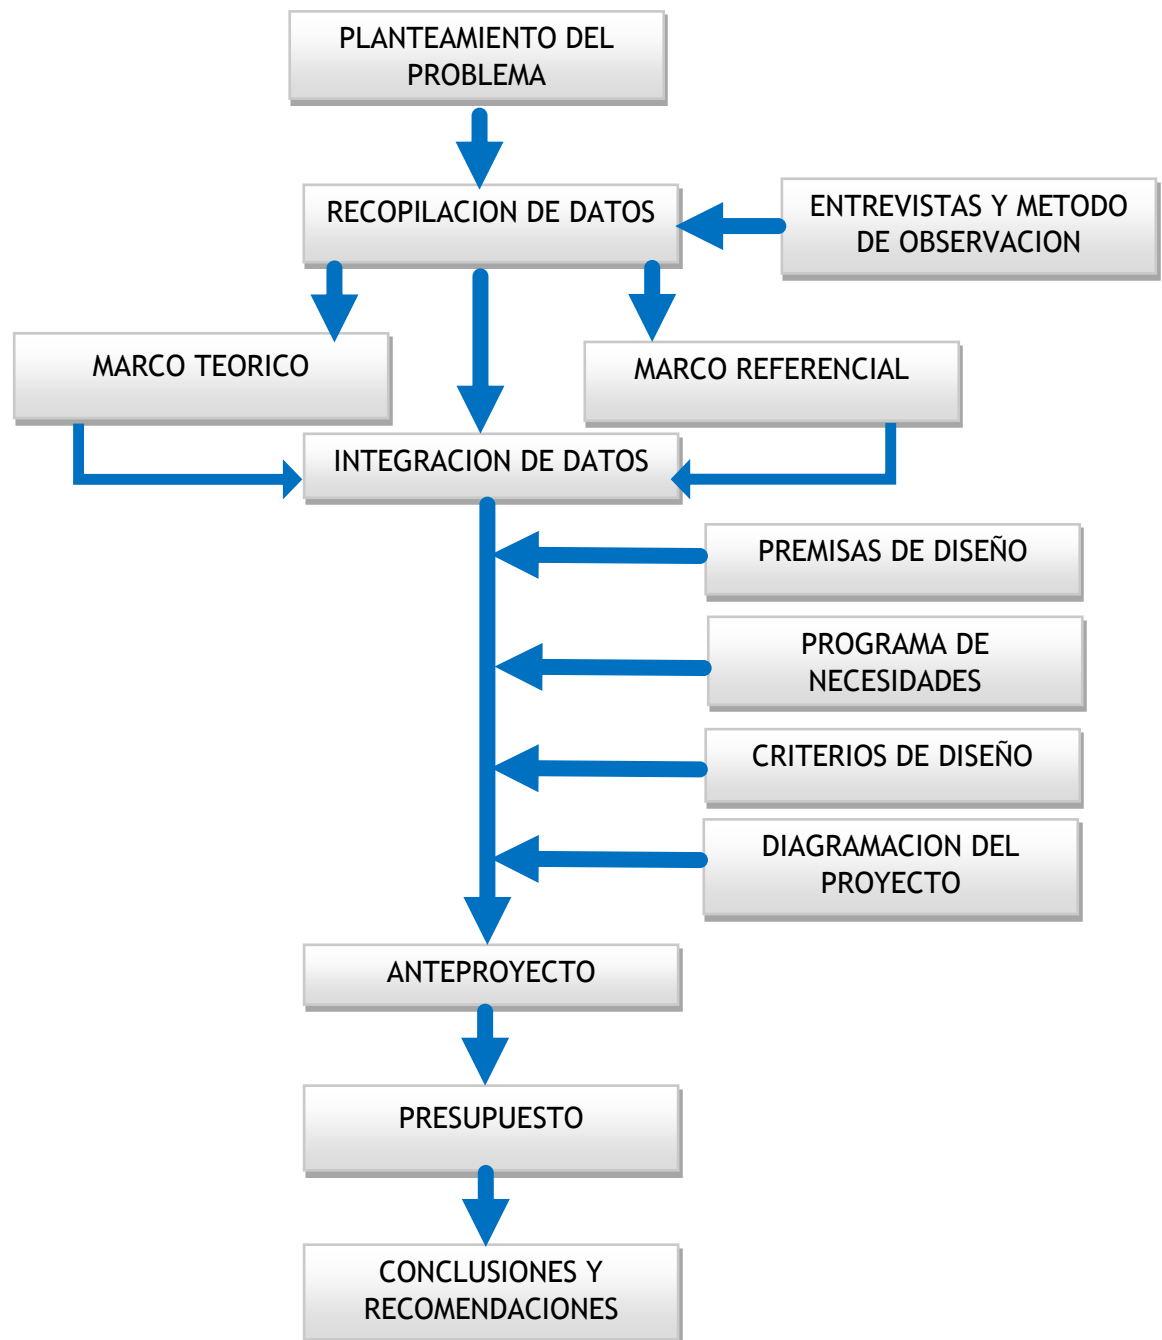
PLANTEAMIENTO DEL PROBLEMA

RECOPILACION DE DATOS

ENTREVISTAS Y METODO DE OBSERVACION

MARCO TEORICO

MARCO REFERENCIAL

INTEGRACION DE DATOS

PREMISAS DE DISEÑO

PROGRAMA DE NECESIDADES

CRITERIOS DE DISEÑO

DIAGRAMACION DEL PROYECTO

ANTEPROYECTO

PRESUPUESTO

CONCLUSIONES Y RECOMENDACIONES